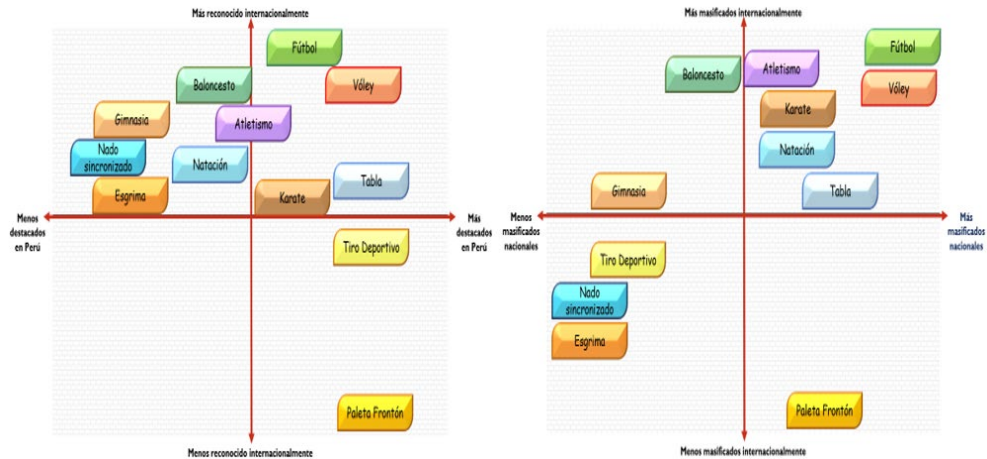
Más reconocido internacionalmente

Fútbol

Baloncesto

Vóley

Gimnasia

Atletismo

Nado sincronizado

Natación

Tabla

Esgrima

Karate

Menos destacados en Perú

Más destacados en Perú

Tiro Deportivo

Paleta Frontón

Menos reconocido internacionalmente

Más masificados internacionalmente

Fútbol

Baloncesto

Atletismo

Vóley

Karate

Natación

Tabla

Gimnasia

Menos masificados nacionales

Más masificados nacionales

Tiro Deportivo

Nado sincronizado

Esgrima

Paleta Frontón

Menos masificados internacionalmente